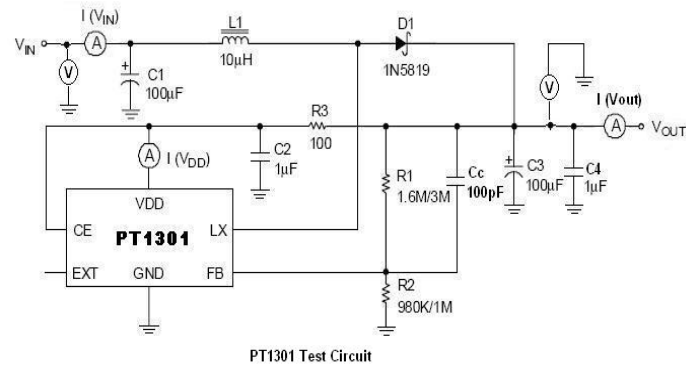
I ($V_{IN}$)
L1
10μH
D1
1N5819
$V_{IN}$
A
V
+
C1
100μF
R3
100
V
I (Vout)
A
$V_{OUT}$
A
I ($V_{DD}$)
C2
1μF
R1
1.6M/3M
Cc
100pF
+
C3
100μF
C4
1μF
VDD
CE
PT1301
LX
EXT
GND
FB
R2
980K/1M

PT1301 Test Circuit